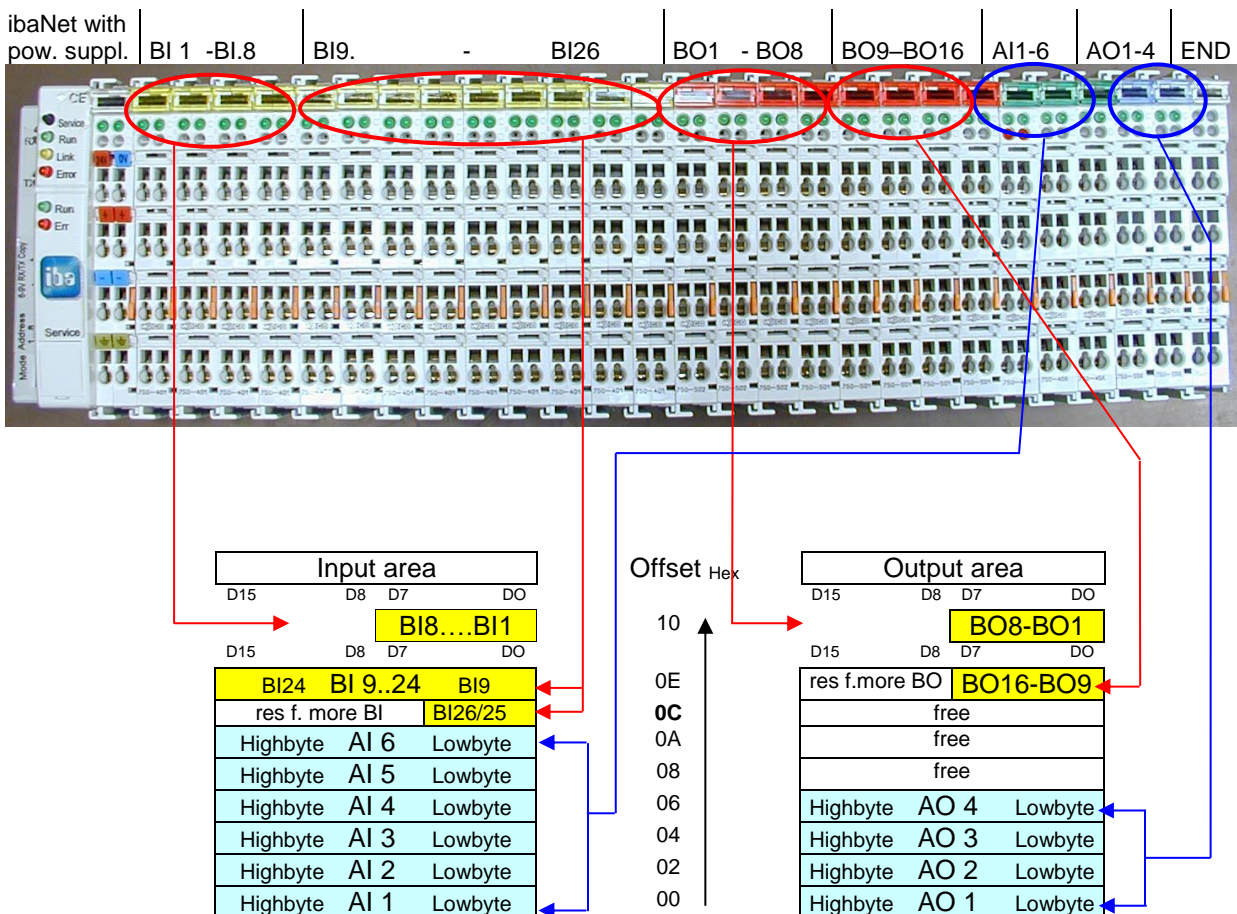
| ibaNet with pow. suppl. | BI 1 -BI.8 | BI9. - BI26 | BO1 - BO8 | BO9–BO16 | AI1-6 | AO1-4 | END |
|---|---|---|---|---|---|---|---|

CE
Service
Run
Link
Error
Run
Err
iba
Service
Mode Address

Input area
D15 D8 D7 DO
BI8….BI1
D15 D8 D7 DO

| Input area | | |
|---|---|---|
| BI24 | BI 9..24 | BI9 |
| res f. more BI | | BI26/25 |
| Highbyte | AI 6 | Lowbyte |
| Highbyte | AI 5 | Lowbyte |
| Highbyte | AI 4 | Lowbyte |
| Highbyte | AI 3 | Lowbyte |
| Highbyte | AI 2 | Lowbyte |
| Highbyte | AI 1 | Lowbyte |

Offset $_{Hex}$
10
0E
0C
0A
08
06
04
02
00

Output area
D15 D8 D7 DO
BO8-BO1
D15 D8 D7 DO

| Output area | | |
|---|---|---|
| res f.more BO | | BO16-BO9 |
| | free | |
| | free | |
| | free | |
| Highbyte | AO 4 | Lowbyte |
| Highbyte | AO 3 | Lowbyte |
| Highbyte | AO 2 | Lowbyte |
| Highbyte | AO 1 | Lowbyte |